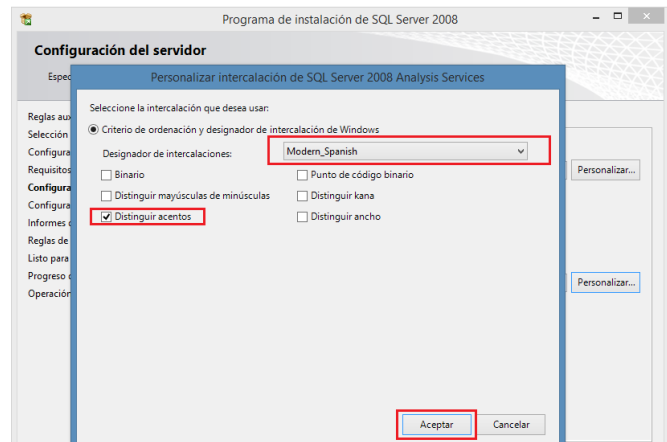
Programa de instalación de SQL Server 2008

Configuración del servidor

Espec

Reglas aux
Selección
Configura
Requisitos
Configura
Configura
Informes
Reglas de
Listo para
Progreso
Operación

Personalizar...
Personalizar...

Personalizar intercalación de SQL Server 2008 Analysis Services

Seleccione la intercalación que desea usar:

Criterio de ordenación y designador de intercalación de Windows

Designador de intercalaciones: Modern_Spanish

Binario
Punto de código binario
Distinguir mayúsculas de minúsculas
Distinguir kana
Distinguir acentos
Distinguir ancho

Aceptar
Cancelar